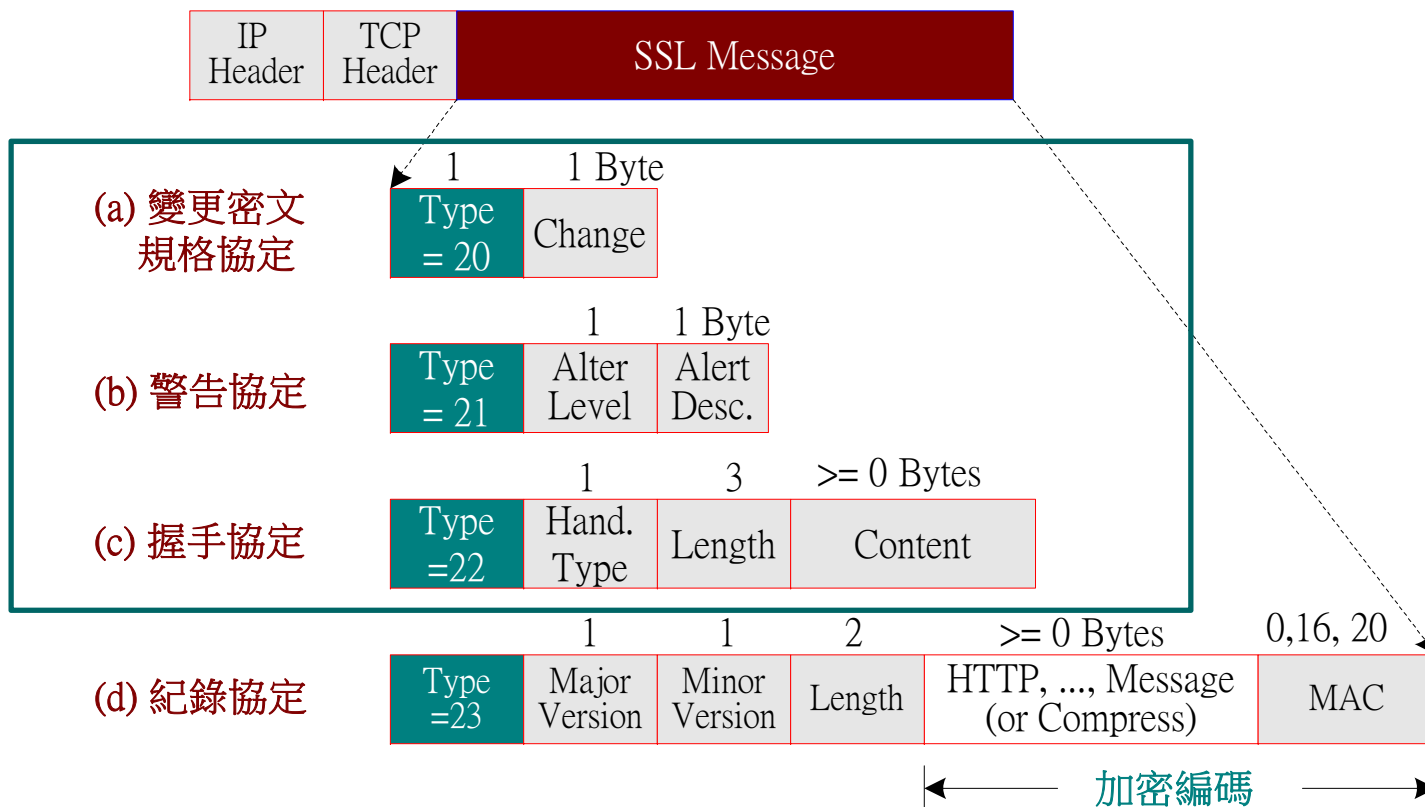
IP Header | TCP Header | SSL Message

1 1 Byte

(a) 變更密文規格協定

| Type = 20 | Change |
|---|---|

1 1 Byte

(b) 警告協定

| Type = 21 | Alter Level | Alert Desc. |
|---|---|---|

1 3 >= 0 Bytes

(c) 握手協定

| Type =22 | Hand. Type | Length | Content |
|---|---|---|---|

1 1 2 >= 0 Bytes 0,16, 20

(d) 紀錄協定

| Type =23 | Major Version | Minor Version | Length | HTTP, ..., Message (or Compress) | MAC |
|---|---|---|---|---|---|

加密編碼